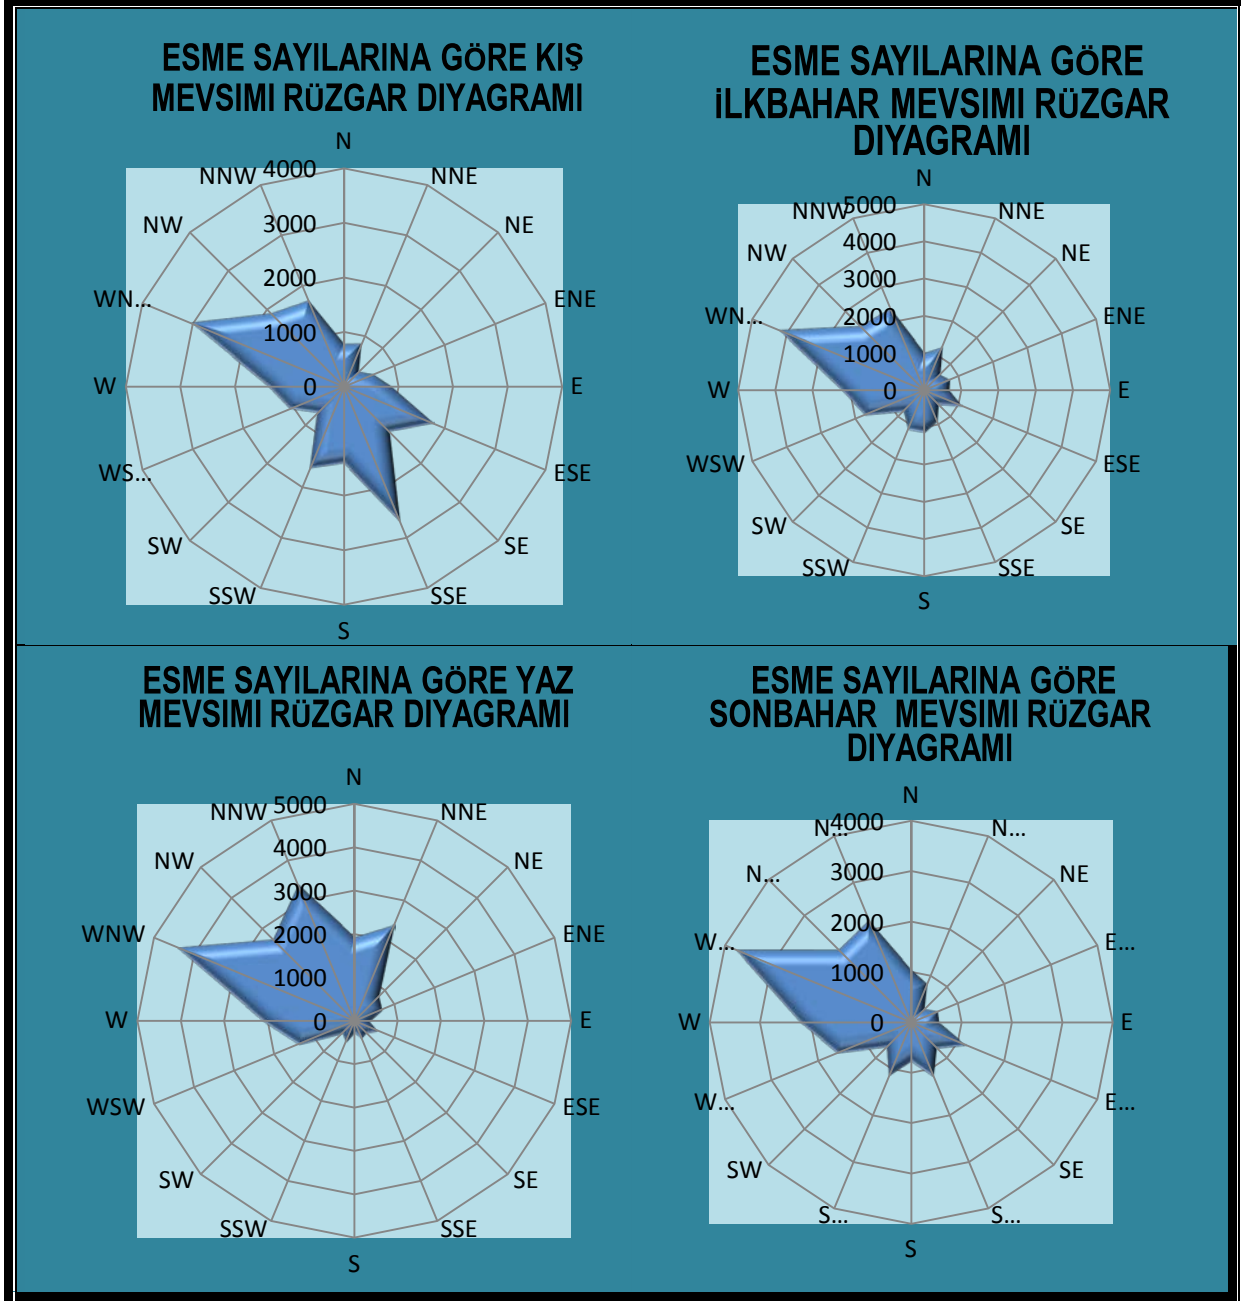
ESME SAYILARINA GÖRE KIŞ MEVSIMI RÜZGAR DIYAGRAMI

N
NNE
NE
ENE
E
ESE
SE
SSE
S
SSW
SW
WS...
W
WN...
NW
NNW
4000
3000
2000
1000
0

ESME SAYILARINA GÖRE İLKBAHAR MEVSIMI RÜZGAR DIYAGRAMI

N
NNE
NE
ENE
E
ESE
SE
SSE
S
SSW
SW
WSW
W
WN...
NW
NNW
5000
4000
3000
2000
1000
0

ESME SAYILARINA GÖRE YAZ MEVSIMI RÜZGAR DIYAGRAMI

N
NNE
NE
ENE
E
ESE
SE
SSE
S
SSW
SW
WSW
W
WNW
NW
NNW
5000
4000
3000
2000
1000
0

ESME SAYILARINA GÖRE SONBAHAR MEVSIMI RÜZGAR DIYAGRAMI

N
N...
NE
E...
E
E...
SE
S...
S
S...
SW
W...
W
W...
N...
N...
4000
3000
2000
1000
0